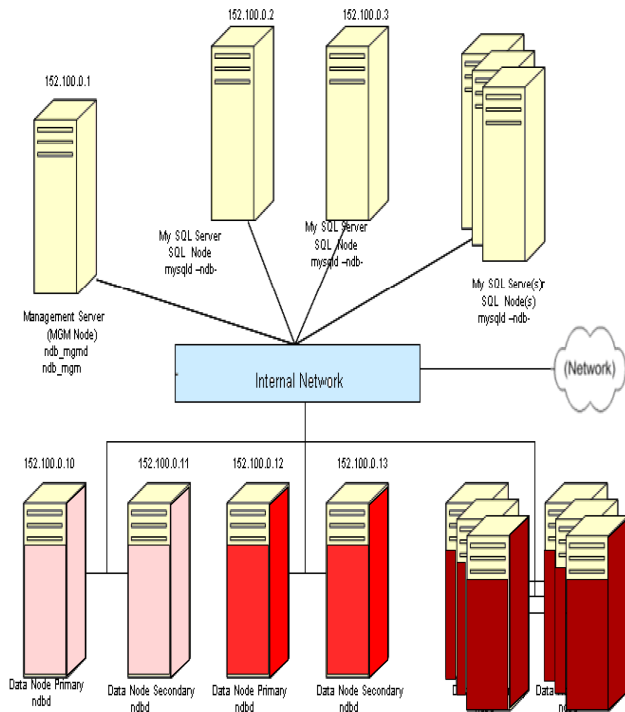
152.100.0.2

152.100.0.3

152.100.0.1

My SQL Server
SQL Node
mysqld –ndb-

My SQL Server
SQL Node
mysqld –ndb-

My SQL Serve(s)r
SQL Node(s)
mysqld –ndb-

Management Server
(MGM Node)
ndb_mgmd
ndb_mgm

Internal Network

(Network)

152.100.0.10

152.100.0.11

152.100.0.12

152.100.0.13

Data Node Primary
ndbd

Data Node Secondary
ndbd

Data Node Primary
ndbd

Data Node Secondary
ndbd

Da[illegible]

Data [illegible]
n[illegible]